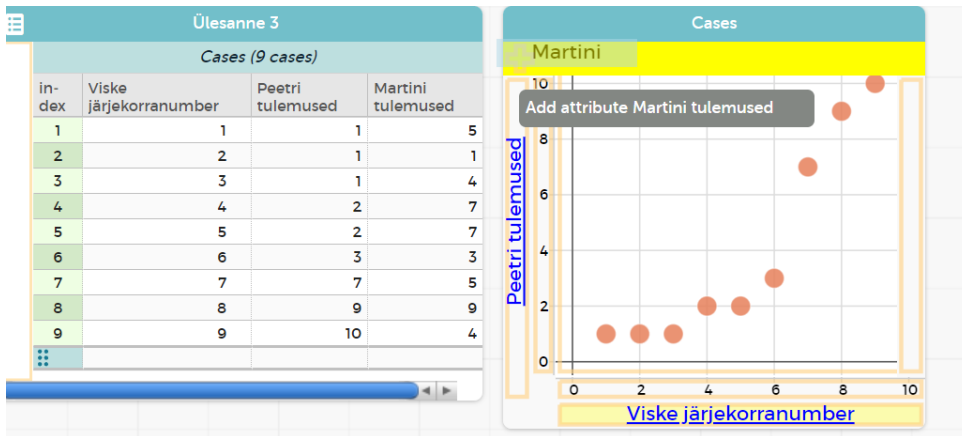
Ülesanne 3

Cases (9 cases)

| index | Viske järjekorranumber | Peetri tulemused | Martini tulemused |
|---|---|---|---|
| 1 | 1 | 1 | 5 |
| 2 | 2 | 1 | 1 |
| 3 | 3 | 1 | 4 |
| 4 | 4 | 2 | 7 |
| 5 | 5 | 2 | 7 |
| 6 | 6 | 3 | 3 |
| 7 | 7 | 7 | 5 |
| 8 | 8 | 9 | 9 |
| 9 | 9 | 10 | 4 |

Cases

Martini

Add attribute Martini tulemused

Peetri tulemused

10
8
6
4
2
0

0 2 4 6 8 10

Viske järjekorranumber